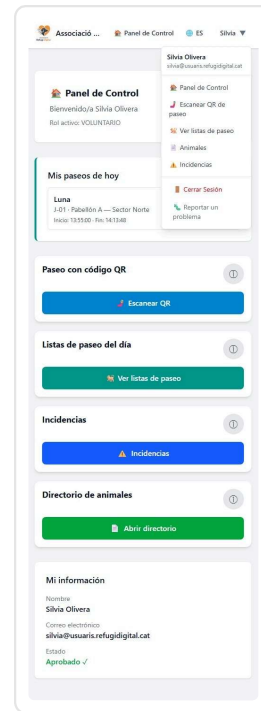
Associació ... Panel de Control ES Silvia ▼

Silvia Olivera
silvia@usuaris.refugidigital.cat

Panel de Control
Escanear QR de paseo
Ver listas de paseo
Animales
Incidencias
Cerrar Sesión
Reportar un problema

Panel de Control
Bienvenido/a Silvia Olivera
Rol activo: VOLUNTARIO

Mis paseos de hoy
Luna
J-01 · Pabellón A — Sector Norte
Inicio: 13:35:00 · Fin: 14:13:48

Paseo con código QR
Escanear QR

Listas de paseo del día
Ver listas de paseo

Incidencias
Incidencias

Directorio de animales
Abrir directorio

Mi información
Nombre
Silvia Olivera
Correo electrónico
silvia@usuaris.refugidigital.cat
Estado
Aprobado ✓